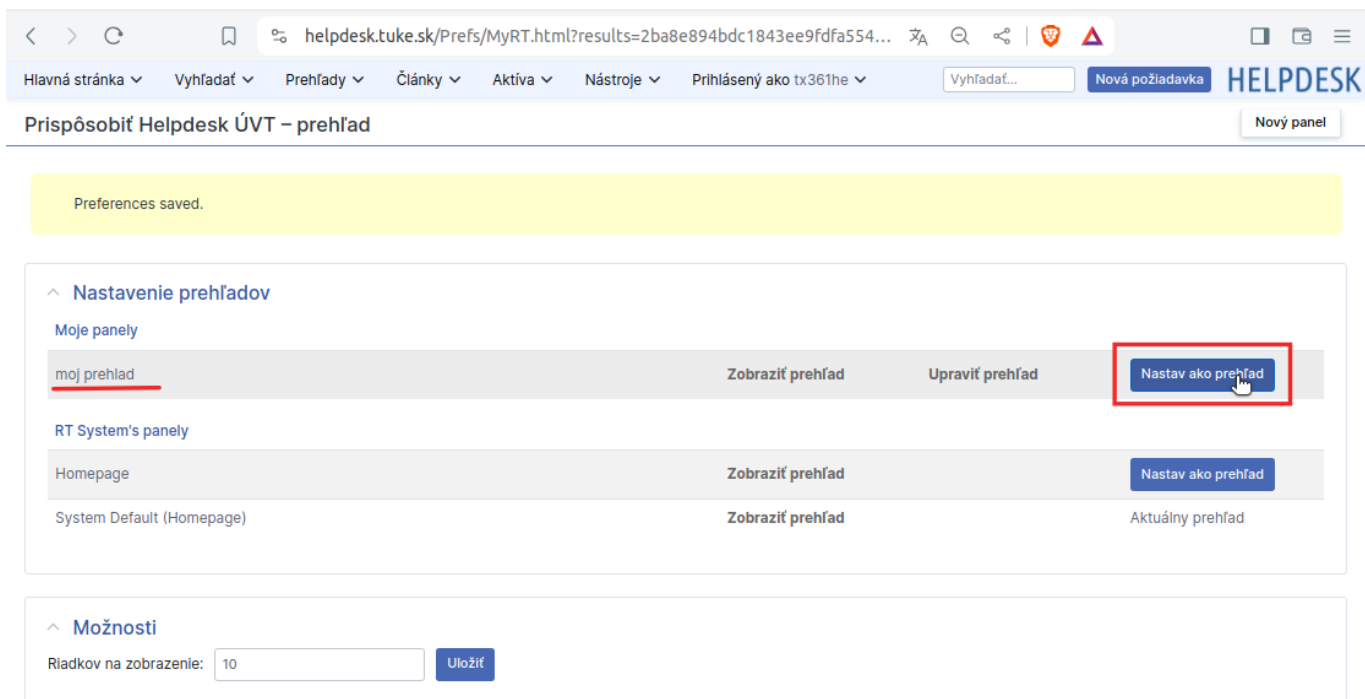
helpdesk.tuke.sk/Prefs/MyRT.html?results=2ba8e894bdc1843ee9fdfa554...

Hlavná stránka Vyhľadať Prehľady Články Aktíva Nástroje Prihlásený ako tx361he

Vyhľadať...

Nová požiadavka

HELPDESK

Prispôsobiť Helpdesk ÚVT – prehľad

Nový panel

Preferences saved.

Nastavenie prehľadov

Moje panely

| moj prehlad | Zobraziť prehľad | Upraviť prehľad | Nastav ako prehľad |
|---|---|---|---|

RT System's panely

| Homepage | Zobraziť prehľad | | Nastav ako prehľad |
|---|---|---|---|
| System Default (Homepage) | Zobraziť prehľad | | Aktuálny prehľad |

Možnosti

Riadkov na zobrazenie: 10 Uložiť